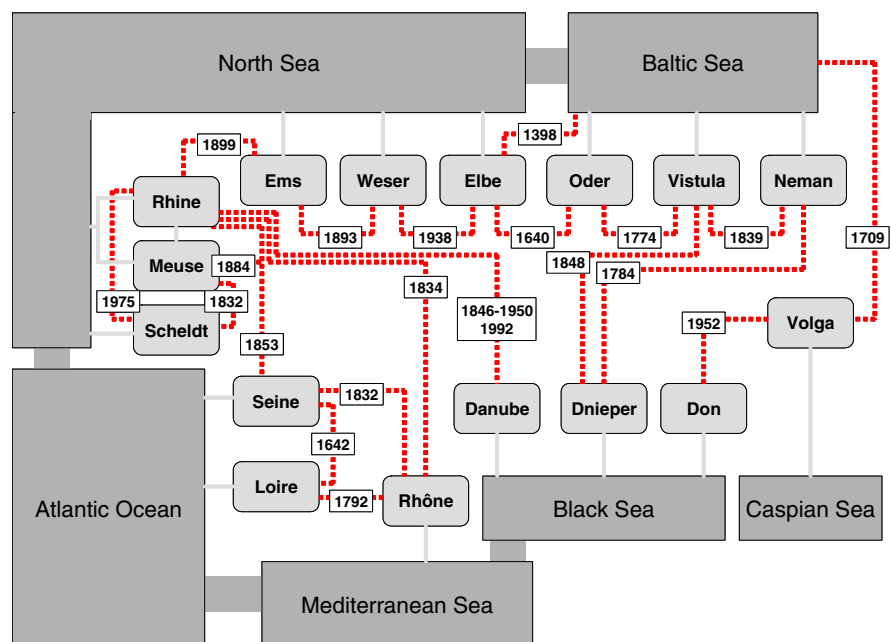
North Sea

Baltic Sea

1899

1398

Rhine

Ems

Weser

Elbe

Oder

Vistula

Neman

1893

1938

1640

1774

1839

1709

Meuse

1884

1848

1784

1975

1832

1834

1846-1950
1992

Scheldt

1952

Volga

1853

Seine

1832

Danube

Dnieper

Don

1642

Loire

1792

Rhône

Atlantic Ocean

Black Sea

Caspian Sea

Mediterranean Sea